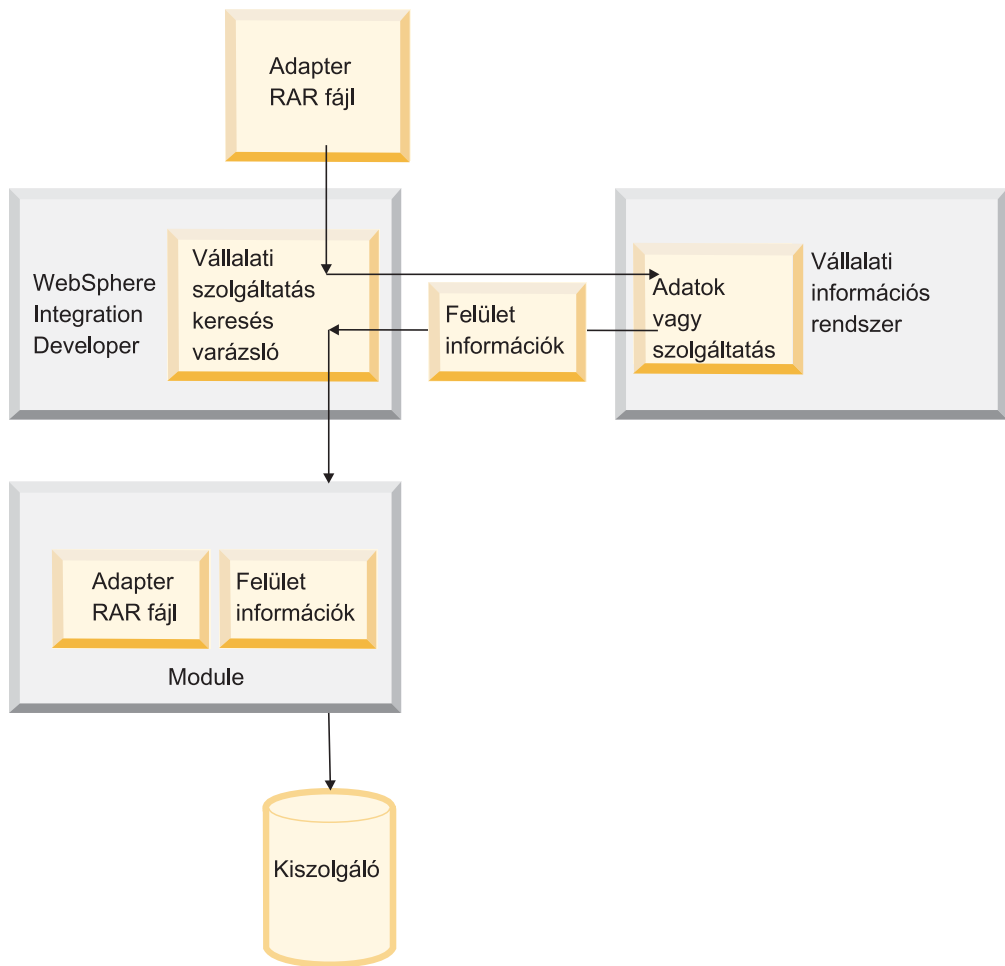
Adapter
RAR fájl

WebSphere
Integration
Developer

Vállalati
szolgáltatás
keresés
varázsló

Felület
információk

Adatok
vagy
szolgáltatás

Vállalati
információs
rendszer

Adapter
RAR fájl

Felület
információk

Module

Kiszolgáló